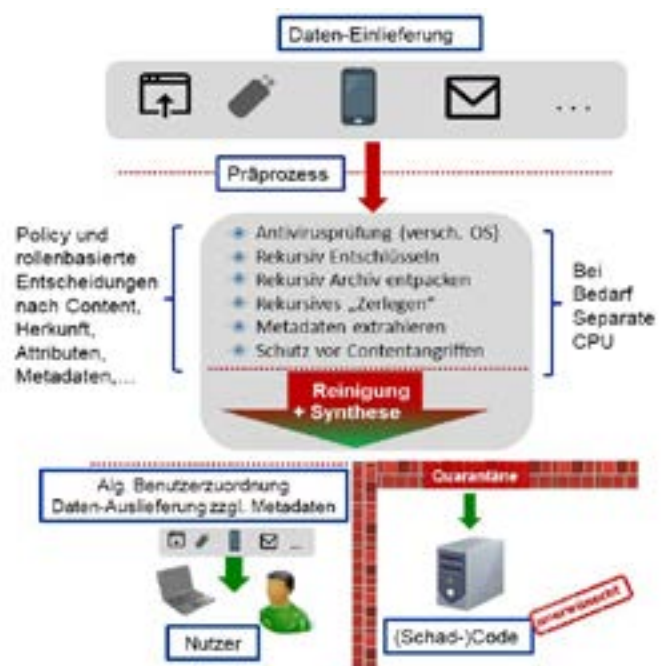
Daten-Einlieferung

...

Präprozess

Policy und rollenbasierte Entscheidungen nach Content, Herkunft, Attributen, Metadaten,...

Antivirusprüfung (versch. OS)
Rekursiv Entschlüsseln
Rekursiv Archiv entpacken
Rekursives „Zerlegen"
Metadaten extrahieren
Schutz vor Contentangriffen

Bei Bedarf Separate CPU

Reinigung + Synthese

Alg. Benutzerzuordnung Daten-Auslieferung zzgl. Metadaten

...

Nutzer

Quarantäne

(Schad-)Code

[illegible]